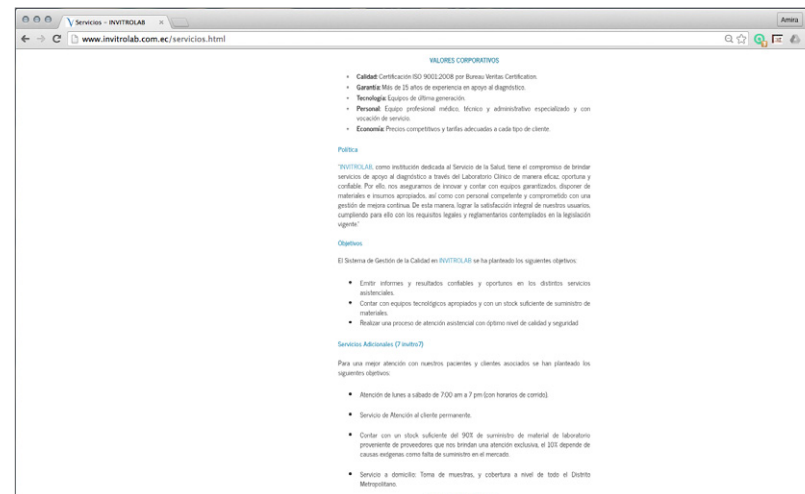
Servicios - INVITROLAB ×

Amira

www.invitrolab.com.ec/servicios.html

VALORES CORPORATIVOS

- Calidad: Certificación ISO 9001:2008 por Bureau Veritas Certification.
- Garantía: Más de 25 años de experiencia en apoyo al diagnóstico.
- Tecnología: Equipos de última generación.
- Personal: Equipo profesional médico, técnico y administrativo especializado y con vocación de servicio.
- Economía: Precios competitivos y tarifas adecuadas a cada tipo de cliente.

Política

"INVITROLAB, como institución dedicada al Servicio de la Salud, tiene el compromiso de brindar servicios de apoyo al diagnóstico a través del Laboratorio Clínico de manera eficaz, oportuna y confiable. Por ello, nos aseguramos de innovar y contar con equipos garantizados, disponer de materiales e insumos apropiados, así como con personal competente y comprometido con una gestión de mejora continua. De esta manera, lograr la satisfacción integral de nuestros usuarios, cumpliendo para ello con los requisitos legales y reglamentarios contemplados en la legislación vigente"

Objetivos

El Sistema de Gestión de la Calidad en INVITROLAB se ha planteado los siguientes objetivos:

- Emitir informes y resultados confiables y oportunos en los distintos servicios asistenciales.
- Contar con equipos tecnológicos apropiados y con un stock suficiente de suministro de materiales.
- Realizar una proceso de atención asistencial con óptimo nivel de calidad y seguridad

Servicios Adicionales (7 invitro7)

Para una mejor atención con nuestros pacientes y clientes asociados se han planteado los siguientes objetivos:

- Atención de lunes a sábado de 7:00 am a 7 pm (con horarios de corrido).
- Servicio de Atención al cliente permanente.
- Contar con un stock suficiente del 90% de suministro de material de laboratorio proveniente de proveedores que nos brindan una atención exclusiva, el 10% depende de causas exógenas como falta de suministro en el mercado.
- Servicio a domicilio: Toma de muestras, y cobertura a nivel de todo el Distrito Metropolitano.